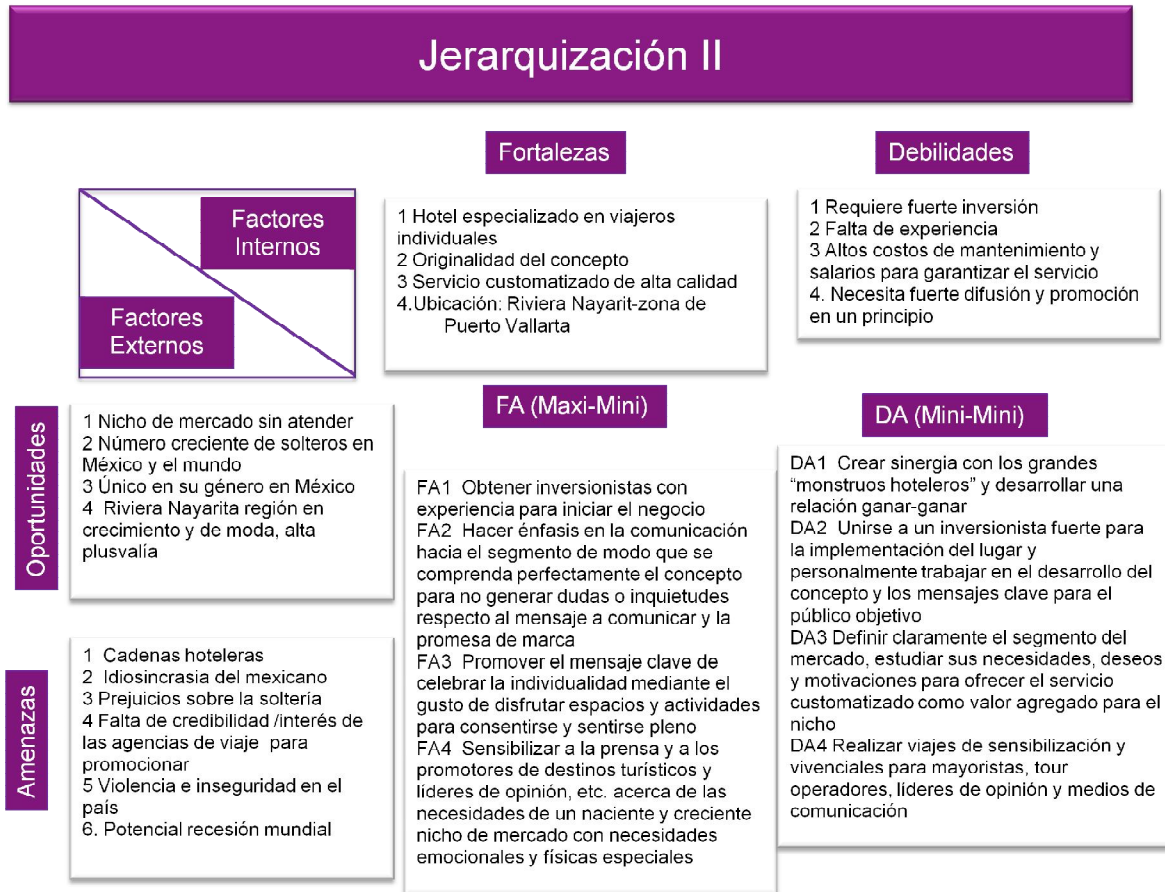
Jerarquización II

Fortalezas

Debilidades

Factores Internos

Factores Externos

1 Hotel especializado en viajeros individuales
2 Originalidad del concepto
3 Servicio customatizado de alta calidad
4.Ubicación: Riviera Nayarit-zona de Puerto Vallarta

1 Requiere fuerte inversión
2 Falta de experiencia
3 Altos costos de mantenimiento y salarios para garantizar el servicio
4. Necesita fuerte difusión y promoción en un principio

Oportunidades

1 Nicho de mercado sin atender
2 Número creciente de solteros en México y el mundo
3 Único en su género en México
4 Riviera Nayarita región en crecimiento y de moda, alta plusvalía

FA (Maxi-Mini)

FA1 Obtener inversionistas con experiencia para iniciar el negocio
FA2 Hacer énfasis en la comunicación hacia el segmento de modo que se comprenda perfectamente el concepto para no generar dudas o inquietudes respecto al mensaje a comunicar y la promesa de marca
FA3 Promover el mensaje clave de celebrar la individualidad mediante el gusto de disfrutar espacios y actividades para consentirse y sentirse pleno
FA4 Sensibilizar a la prensa y a los promotores de destinos turísticos y líderes de opinión, etc. acerca de las necesidades de un naciente y creciente nicho de mercado con necesidades emocionales y físicas especiales

DA (Mini-Mini)

DA1 Crear sinergia con los grandes "monstruos hoteleros" y desarrollar una relación ganar-ganar
DA2 Unirse a un inversionista fuerte para la implementación del lugar y personalmente trabajar en el desarrollo del concepto y los mensajes clave para el público objetivo
DA3 Definir claramente el segmento del mercado, estudiar sus necesidades, deseos y motivaciones para ofrecer el servicio customatizado como valor agregado para el nicho
DA4 Realizar viajes de sensibilización y vivenciales para mayoristas, tour operadores, líderes de opinión y medios de comunicación

Amenazas

1 Cadenas hoteleras
2 Idiosincrasia del mexicano
3 Prejuicios sobre la soltería
4 Falta de credibilidad /interés de las agencias de viaje para promocionar
5 Violencia e inseguridad en el país
6. Potencial recesión mundial